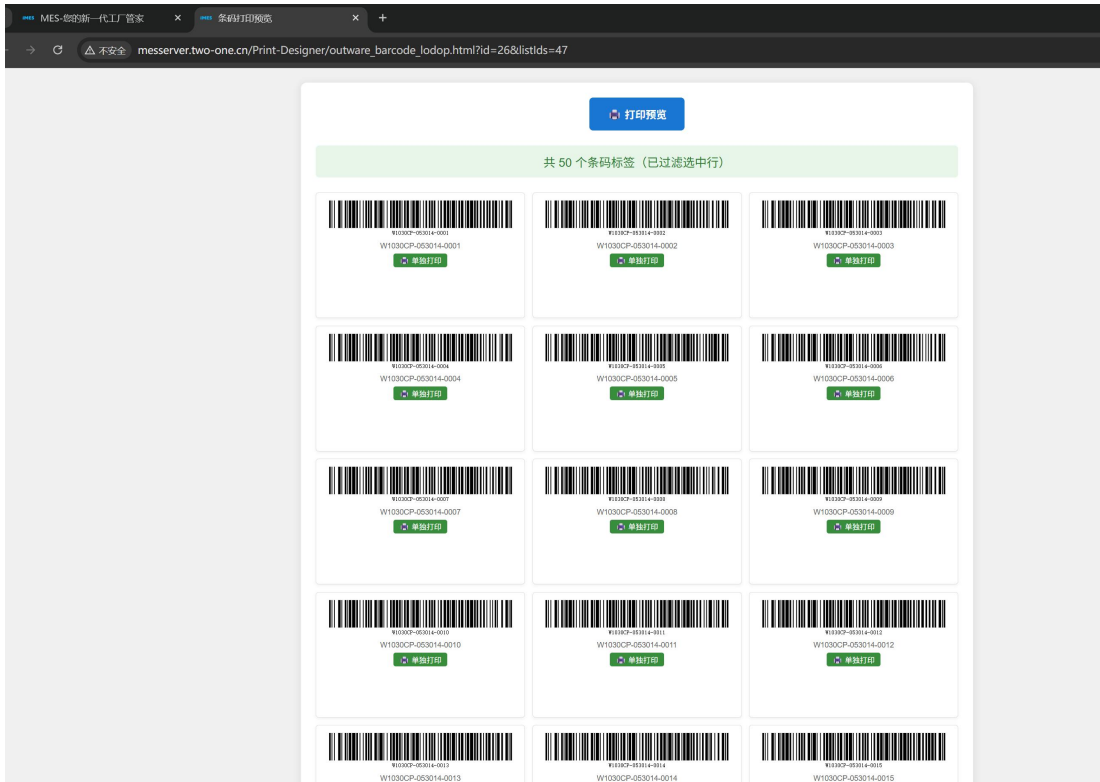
MES-您的新一代工厂管家 ×
条码打印预览 ×
+
不安全 messerver.two-one.cn/Print-Designer/outware_barcode_lodop.html?id=26&listIds=47

打印预览

共 50 个条码标签（已过滤选中行）

W1030CP-053014-0001
W1030CP-053014-0001
单独打印

W1030CP-053014-0002
W1030CP-053014-0002
单独打印

W1030CP-053014-0003
W1030CP-053014-0003
单独打印

W1030CP-053014-0004
W1030CP-053014-0004
单独打印

W1030CP-053014-0005
W1030CP-053014-0005
单独打印

W1030CP-053014-0006
W1030CP-053014-0006
单独打印

W1030CP-053014-0007
W1030CP-053014-0007
单独打印

W1030CP-053014-0008
W1030CP-053014-0008
单独打印

W1030CP-053014-0009
W1030CP-053014-0009
单独打印

W1030CP-053014-0010
W1030CP-053014-0010
单独打印

W1030CP-053014-0011
W1030CP-053014-0011
单独打印

W1030CP-053014-0012
W1030CP-053014-0012
单独打印

W1030CP-053014-0013
W1030CP-053014-0013

W1030CP-053014-0014
W1030CP-053014-0014

W1030CP-053014-0015
W1030CP-053014-0015